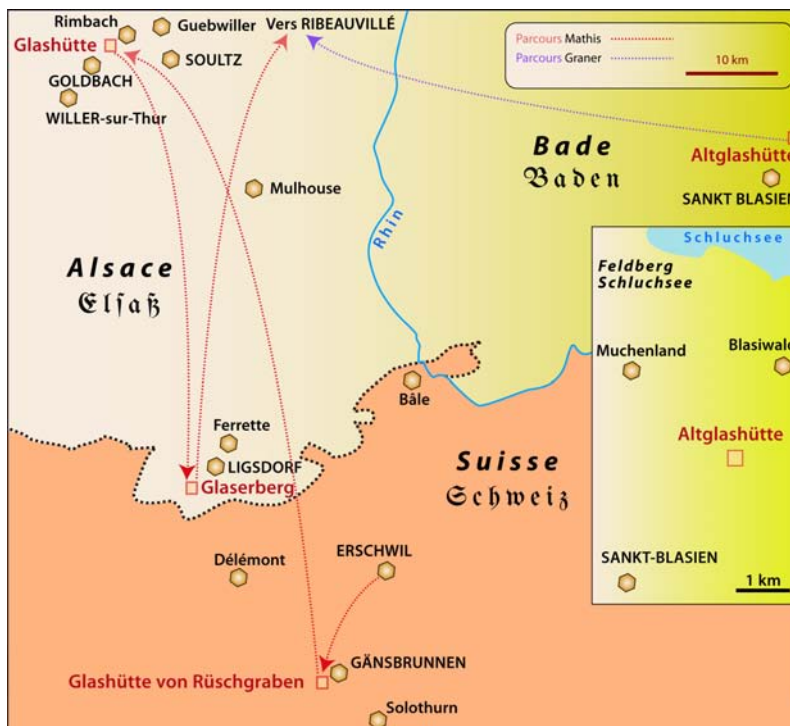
Rimbach
Guebwiller
Vers RIBEAUVILLÉ
Glashütte
SOULTZ
GOLDBACH
WILLER-sur-Thur

Parcours Mathis
Parcours Graner
10 km

Bade
Baden
Altglashütte
SANKT BLASIEN

Mulhouse
Rhin

Alsace
Elsaß

Schluchsee
Feldberg Schluchsee
Muchenland
Blasiwal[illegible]
Altglashütte
SANKT-BLASIEN
1 km

Bâle
Ferrette
LIGSDORF
Glaserberg

Suisse
Schweiz

Délémont
ERSCHWIL
GÄNSBRUNNEN
Glashütte von Rüschgraben
Solothurn